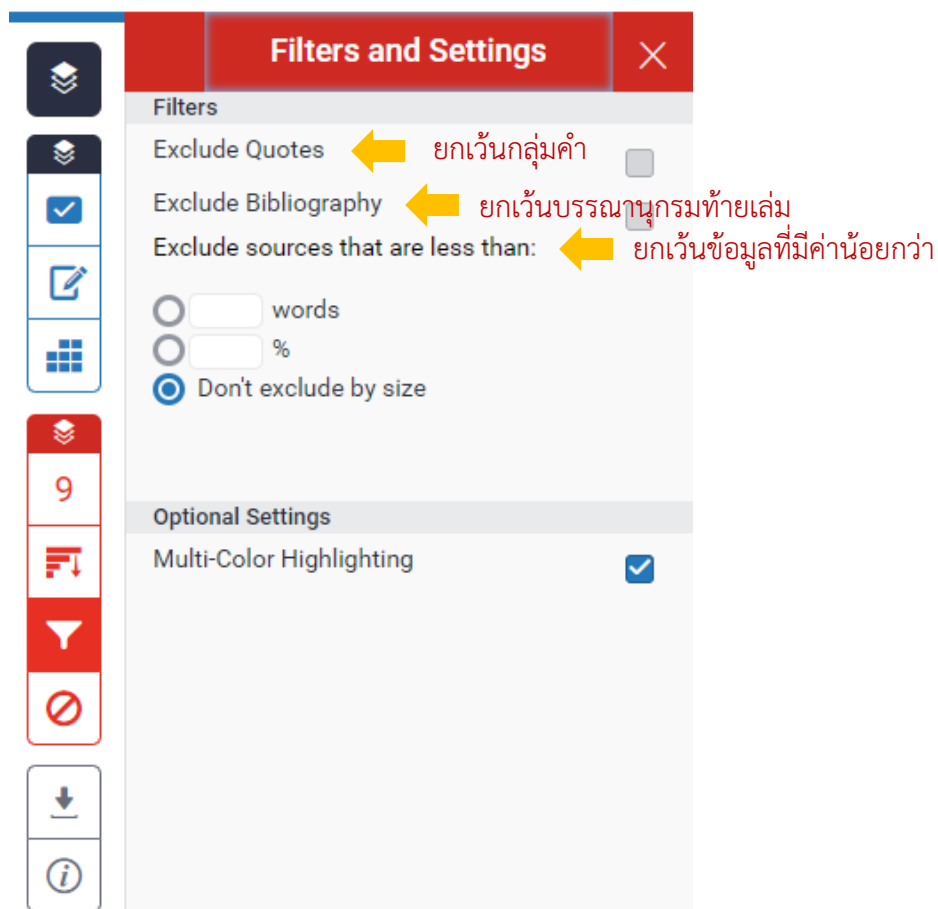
9

Filters and Settings

Filters

Exclude Quotes
ยกเว้นกลุ่มคำ

Exclude Bibliography
ยกเว้นบรรณานุกรมท้ายเล่ม

Exclude sources that are less than:
ยกเว้นข้อมูลที่มีค่าน้อยกว่า

words
%
Don't exclude by size

Optional Settings

Multi-Color Highlighting